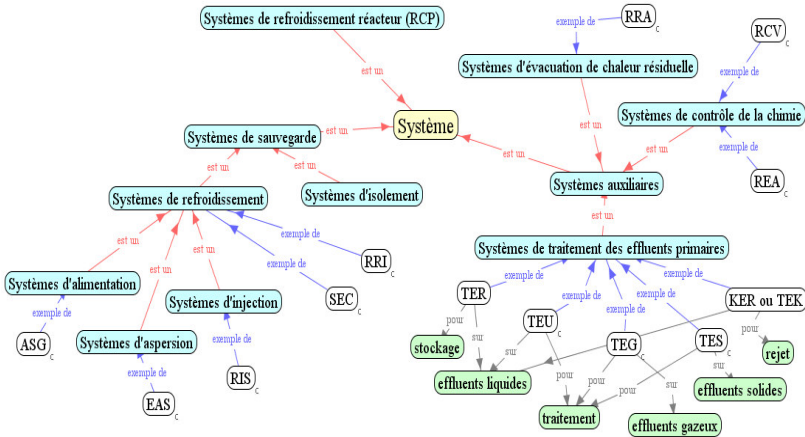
Systèmes de refroidissement réacteur (RCP)

est un

Système

RRA c

exemple de

Systèmes d'évacuation de chaleur résiduelle

RCV c

exemple de

Systèmes de contrôle de la chimie

est un

est un

exemple de

REA c

Systèmes de sauvegarde

est un

est un

est un

Systèmes d'isolement

est un

Systèmes auxiliaires

Systèmes de refroidissement

est un

exemple de

RRI c

est un

est un

est un

exemple de

Systèmes de traitement des effluents primaires

Systèmes d'alimentation

SEC c

exemple de

exemple de

exemple de

exemple de

Systèmes d'injection

TER

exemple de

KER ou TEK

exemple de

pour

sur

TEU

pour

ASG c

Systèmes d'aspersion

stockage

sur

TEG

TES

rejet

RIS c

exemple de

effluents liquides

pour

pour

sur

EAS c

traitement

effluents solides

effluents gazeux